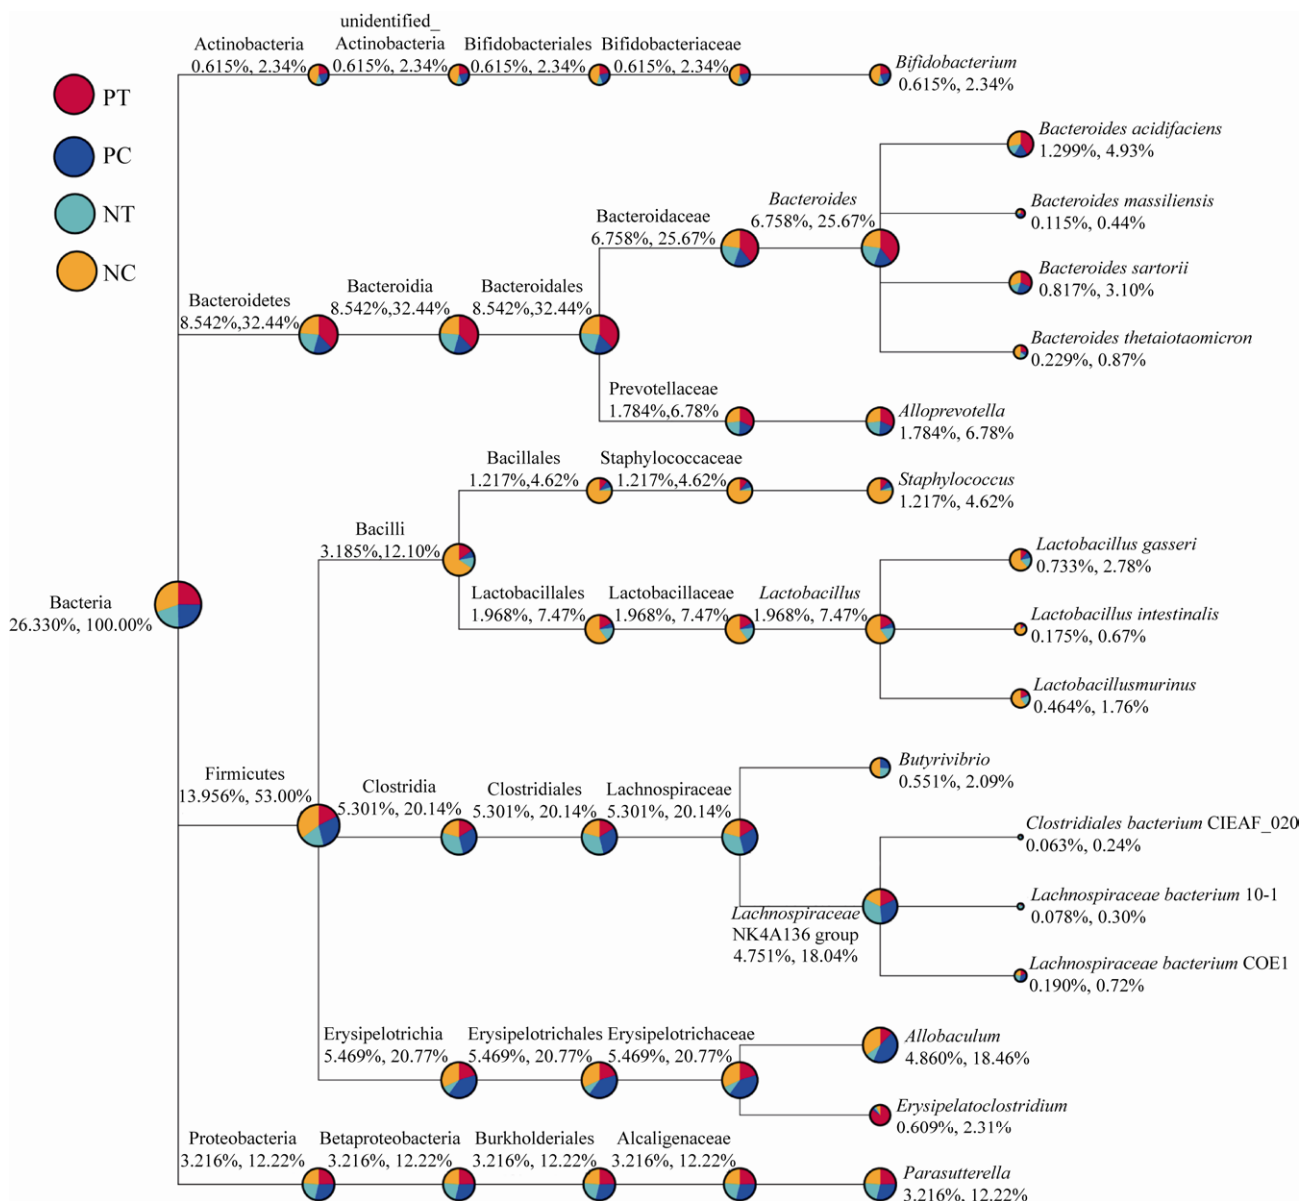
PT
PC
NT
NC

Bacteria
26.330%, 100.00%

Actinobacteria
0.615%, 2.34%

unidentified_
Actinobacteria
0.615%, 2.34%

Bifidobacteriales
0.615%, 2.34%

Bifidobacteriaceae
0.615%, 2.34%

Bifidobacterium
0.615%, 2.34%

Bacteroidetes
8.542%,32.44%

Bacteroidia
8.542%,32.44%

Bacteroidales
8.542%,32.44%

Bacteroidaceae
6.758%, 25.67%

Bacteroides
6.758%, 25.67%

Bacteroides acidifaciens
1.299%, 4.93%

Bacteroides massiliensis
0.115%, 0.44%

Bacteroides sartorii
0.817%, 3.10%

Bacteroides thetaiotaomicron
0.229%, 0.87%

Prevotellaceae
1.784%,6.78%

Alloprevotella
1.784%, 6.78%

Bacilli
3.185%,12.10%

Bacillales
1.217%,4.62%

Staphylococcaceae
1.217%,4.62%

Staphylococcus
1.217%, 4.62%

Lactobacillales
1.968%, 7.47%

Lactobacillaceae
1.968%, 7.47%

Lactobacillus
1.968%, 7.47%

Lactobacillus gasseri
0.733%, 2.78%

Lactobacillus intestinalis
0.175%, 0.67%

Lactobacillusmurinus
0.464%, 1.76%

Firmicutes
13.956%, 53.00%

Clostridia
5.301%, 20.14%

Clostridiales
5.301%, 20.14%

Lachnospiraceae
5.301%, 20.14%

Butyrivibrio
0.551%, 2.09%

Lachnospiraceae
NK4A136 group
4.751%, 18.04%

Clostridiales bacterium CIEAF_020
0.063%, 0.24%

Lachnospiraceae bacterium 10-1
0.078%, 0.30%

Lachnospiraceae bacterium COE1
0.190%, 0.72%

Erysipelotrichia
5.469%, 20.77%

Erysipelotrichales
5.469%, 20.77%

Erysipelotrichaceae
5.469%, 20.77%

Allobaculum
4.860%, 18.46%

Erysipelatoclostridium
0.609%, 2.31%

Proteobacteria
3.216%, 12.22%

Betaproteobacteria
3.216%, 12.22%

Burkholderiales
3.216%, 12.22%

Alcaligenaceae
3.216%, 12.22%

Parasutterella
3.216%, 12.22%